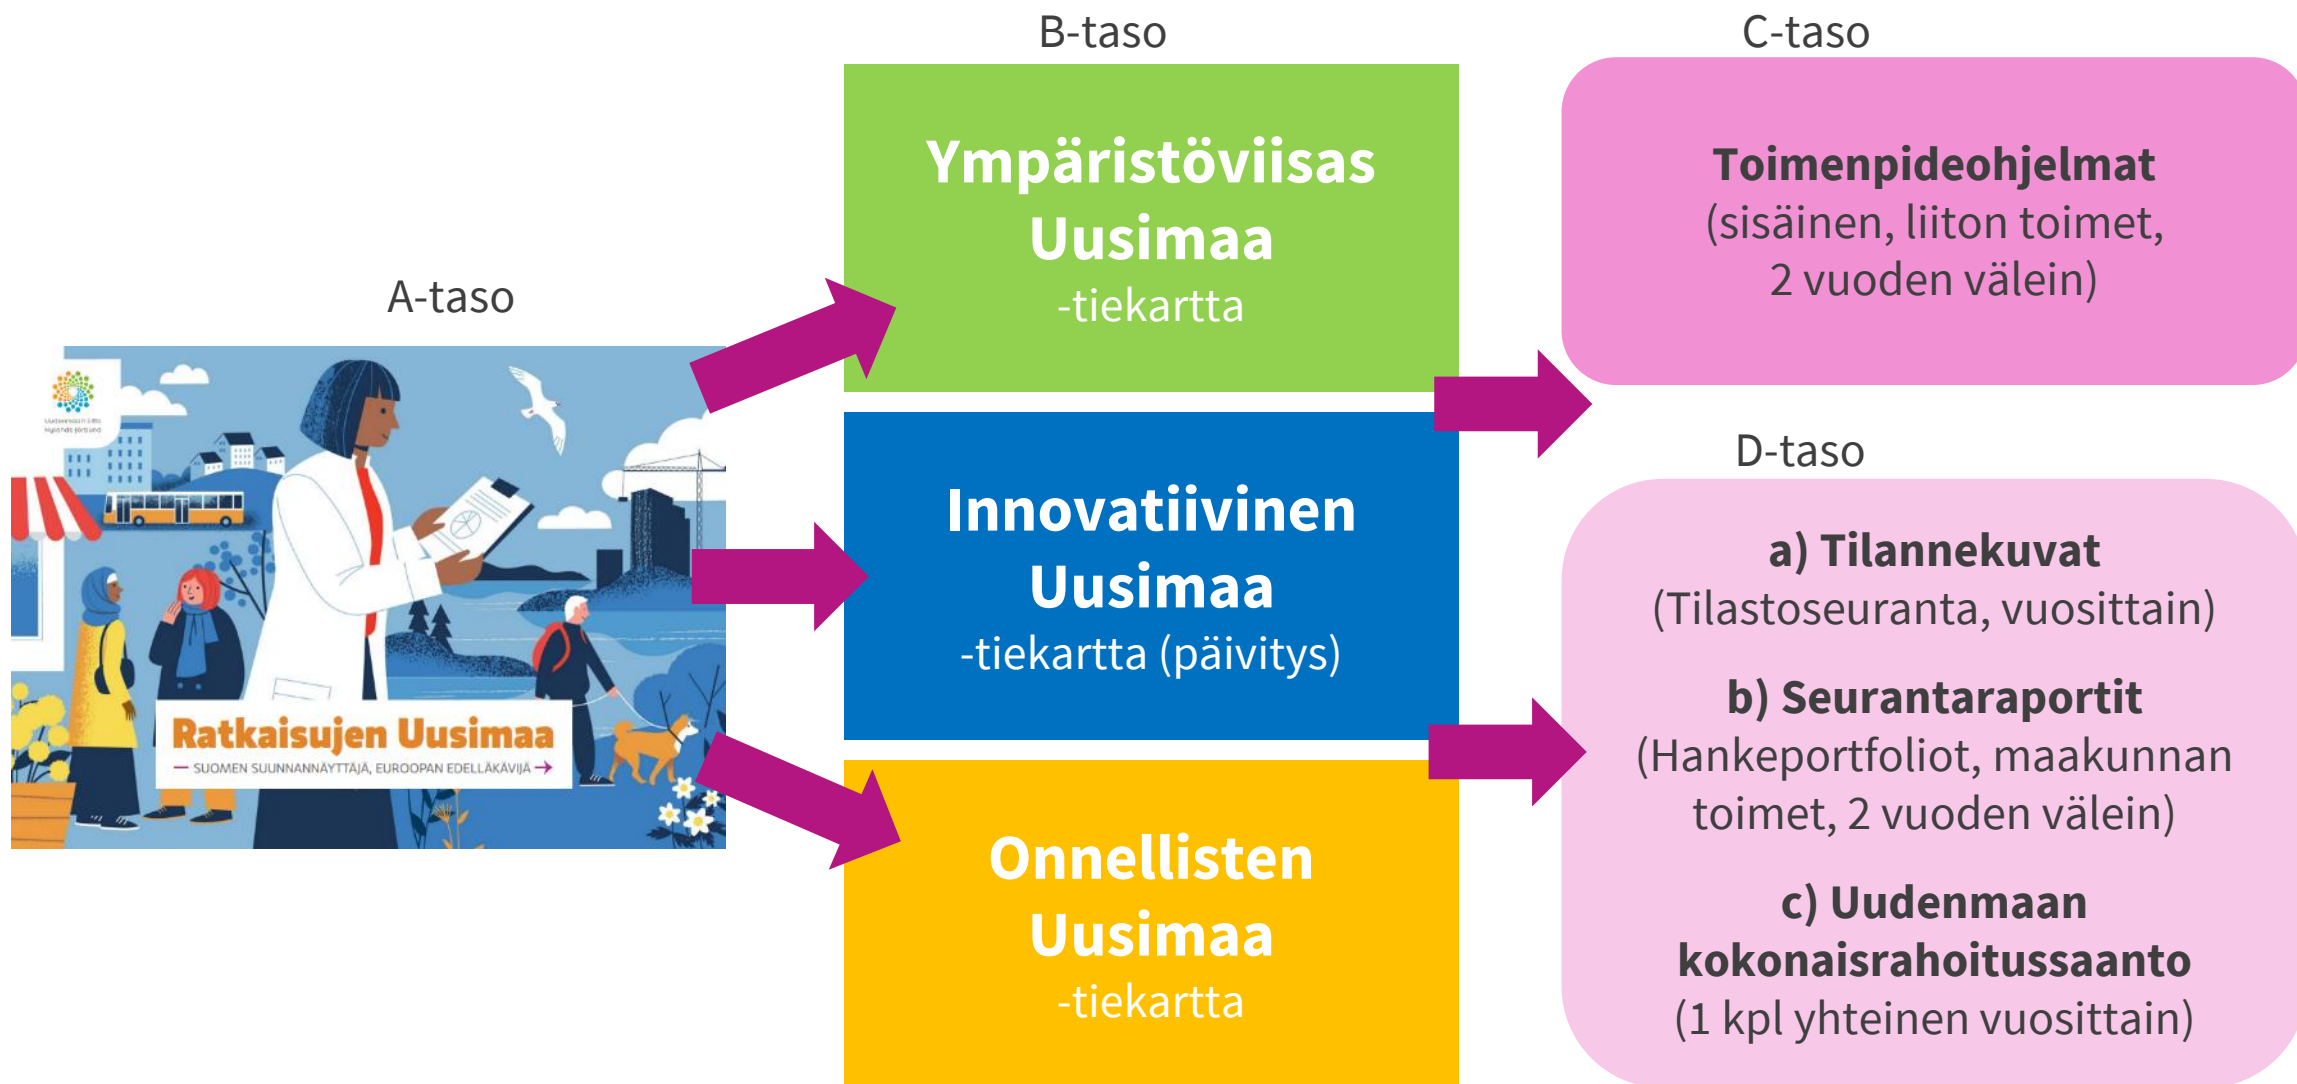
A-taso

Ratkaisujen Uusimaa
— SUOMEN SUUNNANNÄYTTÄJÄ, EUROOPAN EDELLÄKÄVIJÄ →

B-taso

Ympäristöviisas Uusimaa
-tiekartta

Innovatiivinen Uusimaa
-tiekartta (päivitys)

Onnellisten Uusimaa
-tiekartta

C-taso

Toimenpideohjelmat
(sisäinen, liiton toimet, 2 vuoden välein)

D-taso

a) Tilannekuvat
(Tilastoseuranta, vuosittain)

b) Seurantaraportit
(Hankeportfoliot, maakunnan toimet, 2 vuoden välein)

c) Uudenmaan kokonaisrahoitussaanto
(1 kpl yhteinen vuosittain)